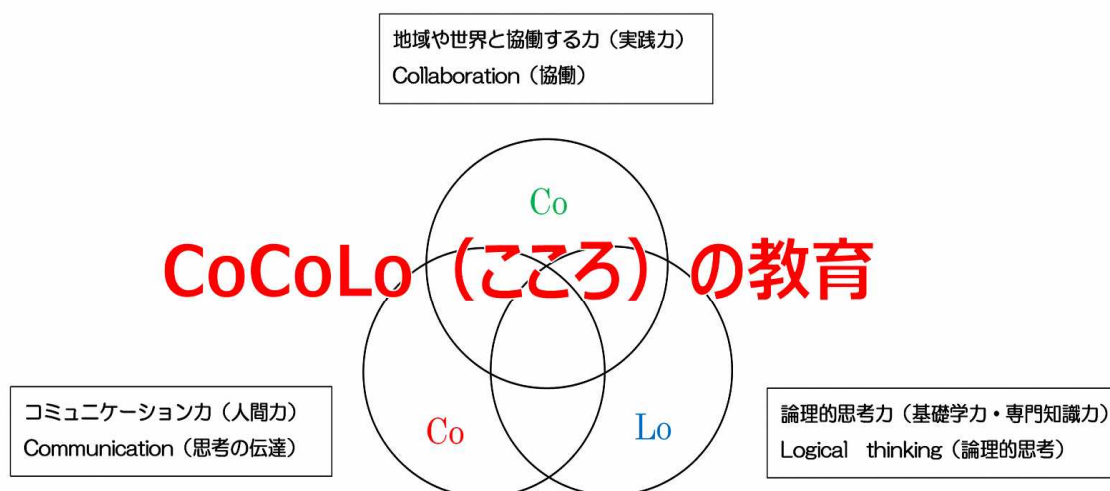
地域や世界と協働する力（実践力）
Collaboration（協働）

Co

CoCoLo（こころ）の教育

コミュニケーション力（人間力）
Communication（思考の伝達）

Co

Lo

論理的思考力（基礎学力・専門知識力）
Logical thinking（論理的思考）